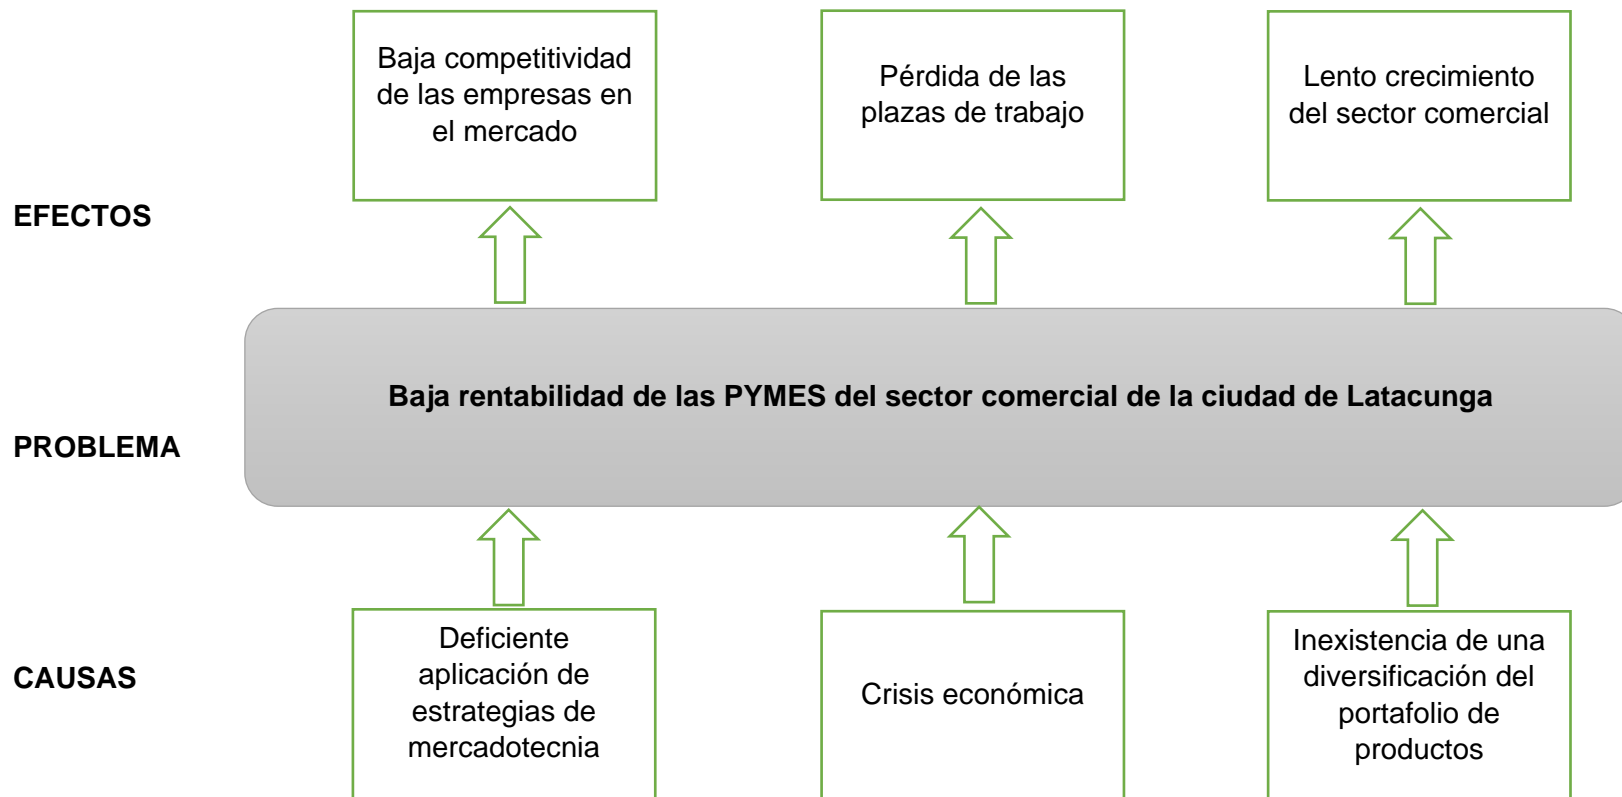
Baja competitividad de las empresas en el mercado

Pérdida de las plazas de trabajo

Lento crecimiento del sector comercial

EFECTOS

PROBLEMA

Baja rentabilidad de las PYMES del sector comercial de la ciudad de Latacunga

CAUSAS

Deficiente aplicación de estrategias de mercadotecnia

Crisis económica

Inexistencia de una diversificación del portafolio de productos